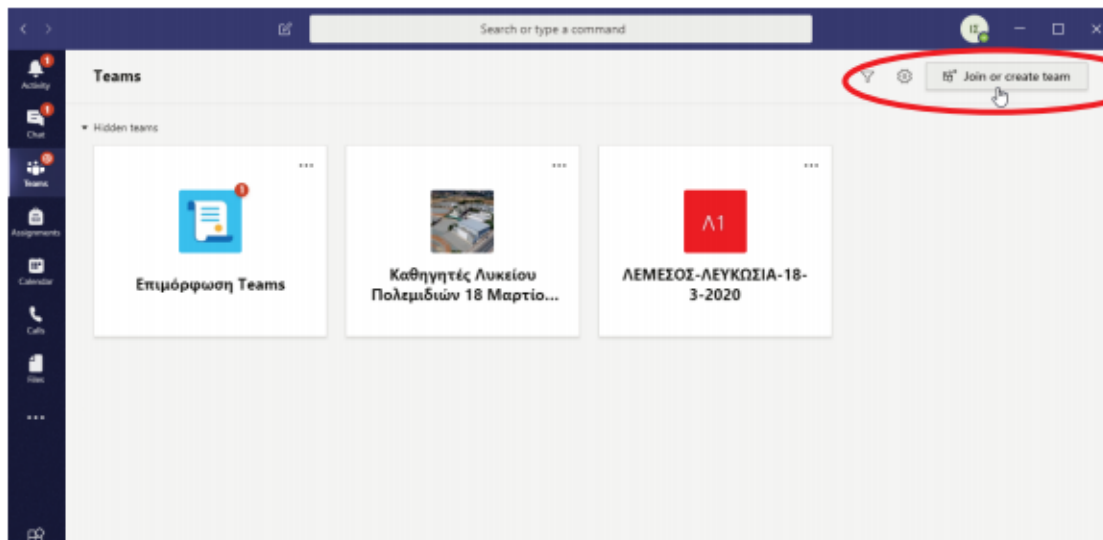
Search or type a command

Activity
Chat
Teams
Assignments
Calendar
Calls
Files
...

Teams

Join or create team

Hidden teams

...
Επιμόρφωση Teams

...
Καθηγητές Λυκείου Πολεμιδιών 18 Μαρτίο...

...
Λ1
ΛΕΜΕΣΟΣ-ΛΕΥΚΩΣΙΑ-18-3-2020